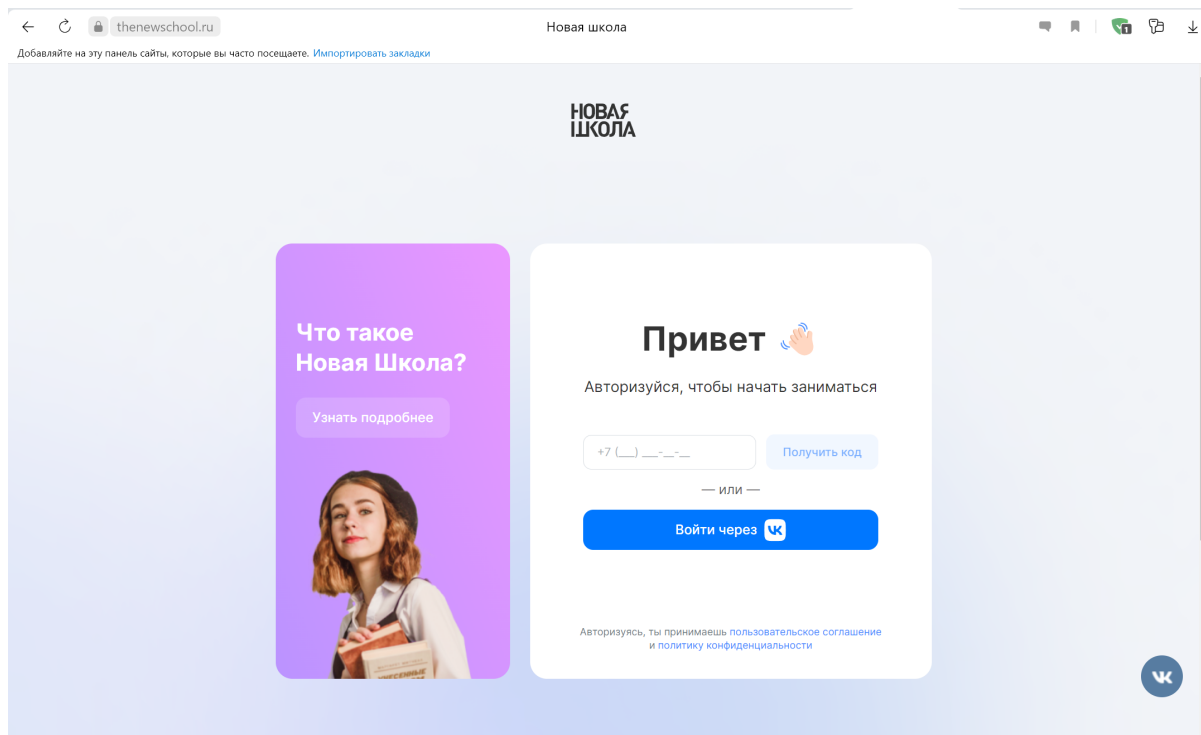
thenewschool.ru

Новая школа

Добавляйте на эту панель сайты, которые вы часто посещаете. Импортировать закладки

НОВАЯ ШКОЛА

Что такое Новая Школа?

Узнать подробнее

Привет 👋

Авторизуйся, чтобы начать заниматься

+7 (__) ___-__-__

Получить код

— или —

Войти через VK

Авторизуясь, ты принимаешь пользовательское соглашение и политику конфиденциальности